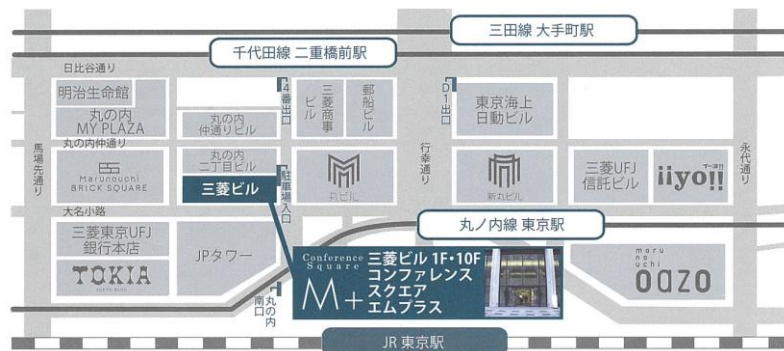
三田線 大手町駅

千代田線 二重橋前駅

日比谷通り

明治生命館

丸の内 MY PLAZA

丸の内仲通り

馬場先通り

Marunouchi BRICK SQUARE

大名小路

三菱東京UFJ 銀行本店

TOKIA

丸の内 仲通りビル

丸の内 二丁目ビル

三菱ビル

JPタワー

4番出口

三菱商事ビル

郵船ビル

駐車場入口

丸ビル

D1出口

東京海上 日動ビル

行幸通り

新丸ビル

三菱UFJ 信託ビル

iiyo!!

永代通り

丸ノ内線 東京駅

Conference Square

M+

三菱ビル 1F・10F コンファレンス スクエア エムプラス

丸の内 南口

maru no uchi OAZO

JR 東京駅